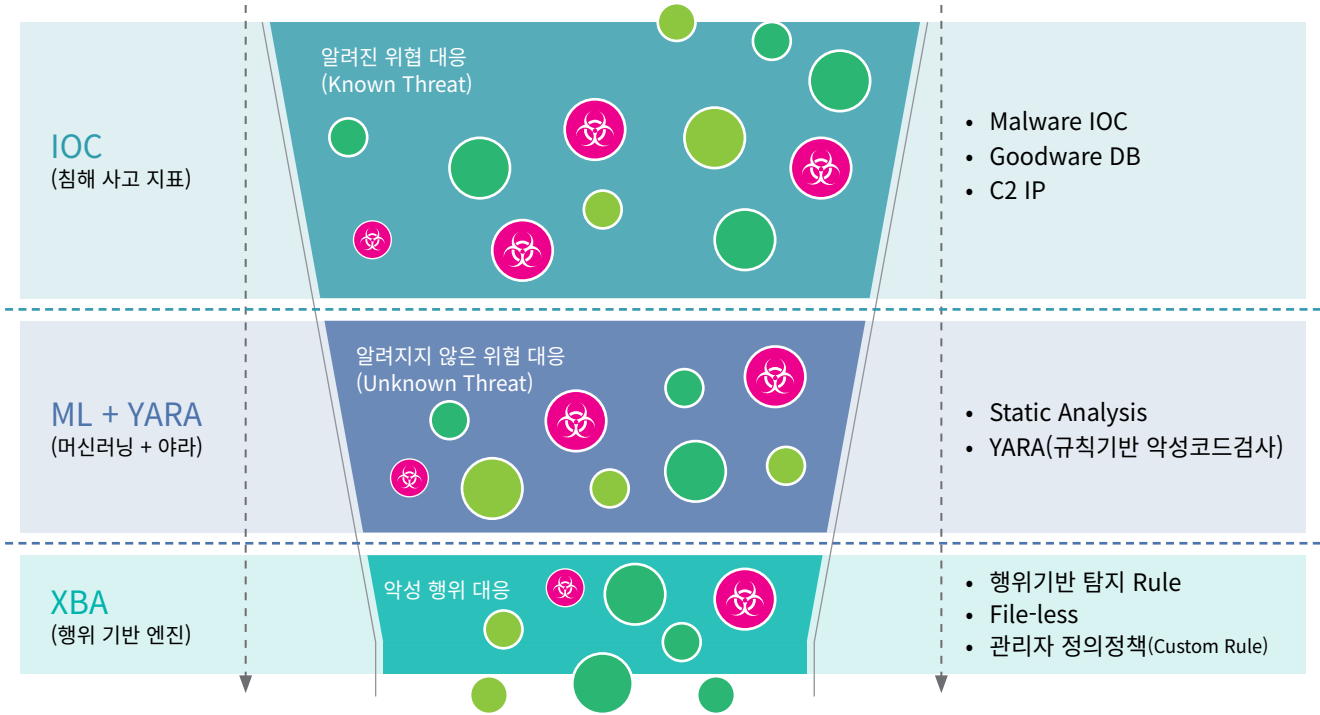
IOC
(침해 사고 지표)

알려진 위협 대응
(Known Threat)

• Malware IOC
• Goodware DB
• C2 IP

ML + YARA
(머신러닝 + 야라)

알려지지 않은 위협 대응
(Unknown Threat)

• Static Analysis
• YARA(규칙기반 악성코드검사)

XBA
(행위 기반 엔진)

악성 행위 대응

• 행위기반 탐지 Rule
• File-less
• 관리자 정의정책(Custom Rule)